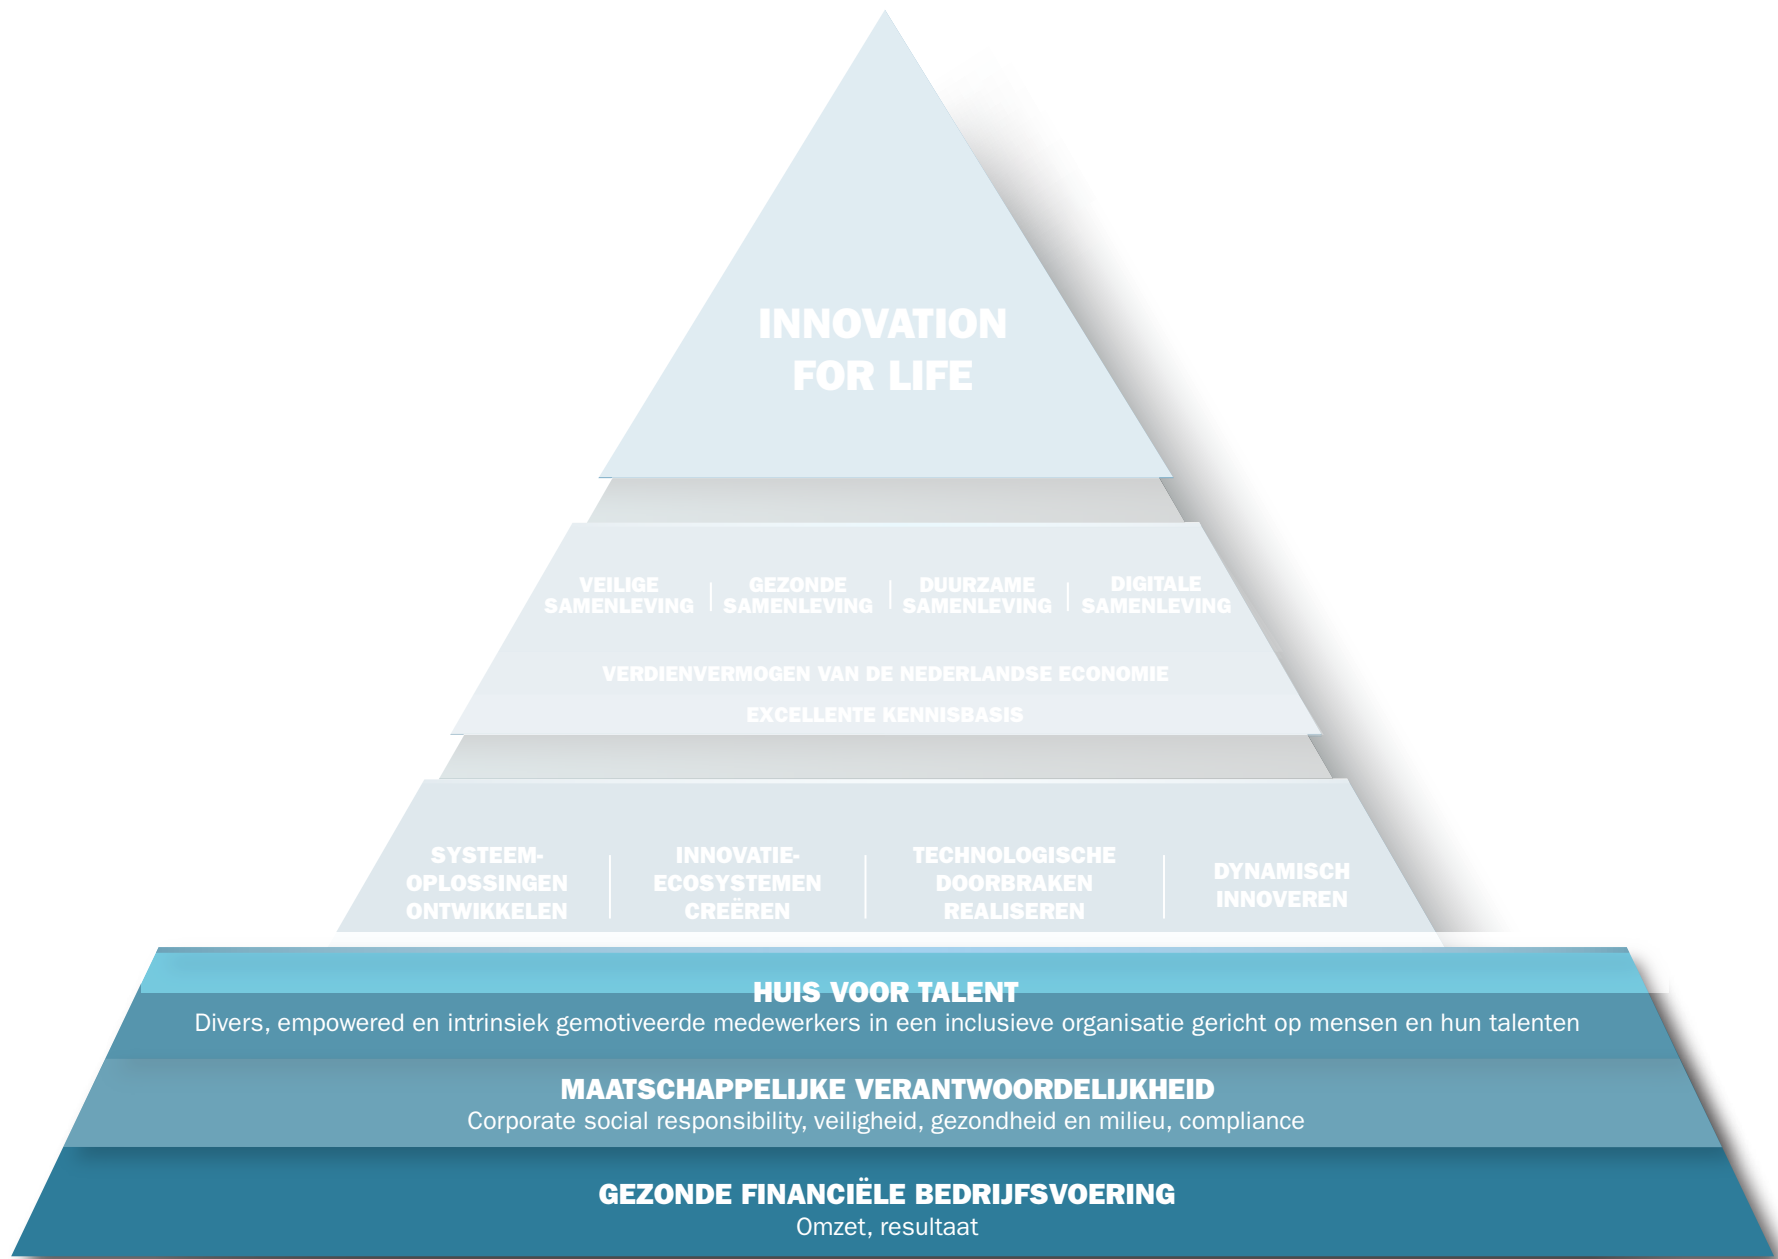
INNOVATION FOR LIFE

VEILIGE SAMENLEVING | GEZONDE SAMENLEVING | DUURZAME SAMENLEVING | DIGITALE SAMENLEVING

VERDIENVERMOGEN VAN DE NEDERLANDSE ECONOMIE

EXCELLENTE KENNISBASIS

SYSTEEMOPLOSSINGEN ONTWIKKELEN | INNOVATIE-ECOSYSTEMEN CREËREN | TECHNOLOGISCHE DOORBRAKEN REALISEREN | DYNAMISCH INNOVEREN

HUIS VOOR TALENT
Divers, empowered en intrinsiek gemotiveerde medewerkers in een inclusieve organisatie gericht op mensen en hun talenten

MAATSCHAPPELIJKE VERANTWOORDELIJKHEID
Corporate social responsibility, veiligheid, gezondheid en milieu, compliance

GEZONDE FINANCIËLE BEDRIJFSVOERING
Omzet, resultaat